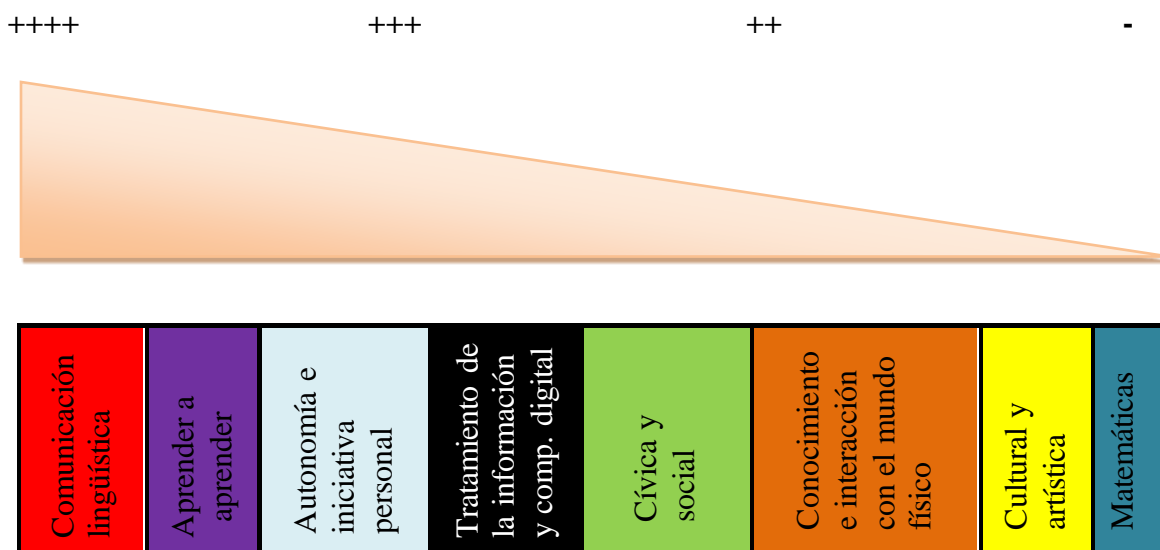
++++ +++ ++ -

| Comunicación lingüística | Aprender a aprender | Autonomía e iniciativa personal | Tratamiento de la información y comp. digital | Cívica y social | Conocimiento e interacción con el mundo físico | Cultural y artística | Matemáticas |